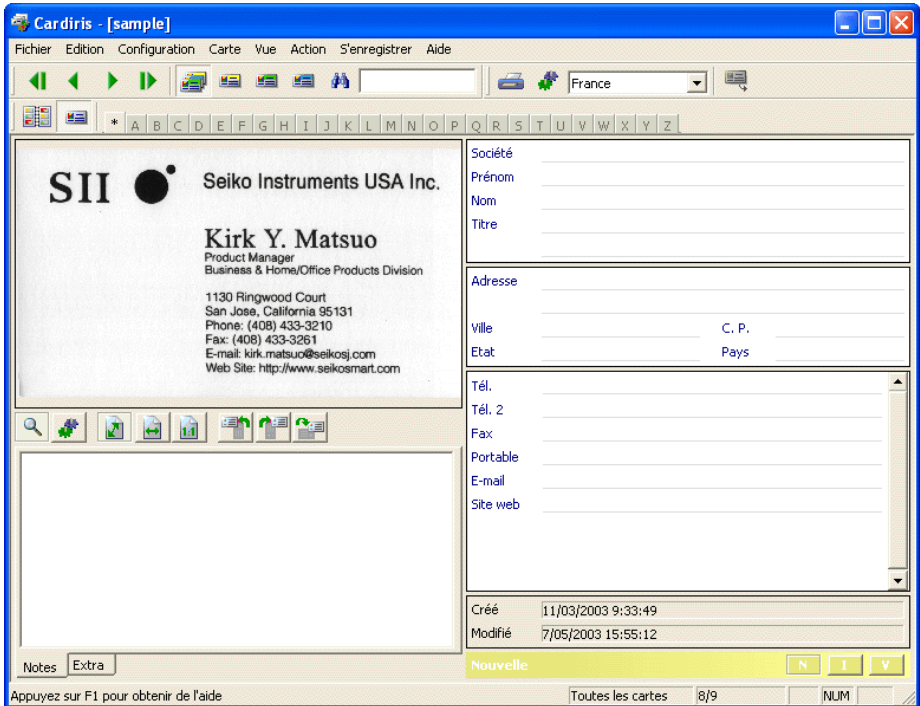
Cardiris - [sample]

Fichier Edition Configuration Carte Vue Action S'enregistrer Aide

France

* A B C D E F G H I J K L M N O P Q R S T U V W X Y Z

SII

Seiko Instruments USA Inc.

Kirk Y. Matsuo
Product Manager
Business & Home/Office Products Division

1130 Ringwood Court
San Jose, California 95131
Phone: (408) 433-3210
Fax: (408) 433-3261
E-mail: kirk.matsuo@seikosj.com
Web Site: http://www.seikosmart.com

Société
Prénom
Nom
Titre

Adresse
Ville
C. P.
Etat
Pays

Tél.
Tél. 2
Fax
Portable
E-mail
Site web

Créé 11/03/2003 9:33:49
Modifié 7/05/2003 15:55:12

Notes Extra

Nouvelle N I V

Appuyez sur F1 pour obtenir de l'aide Toutes les cartes 8/9 NUM